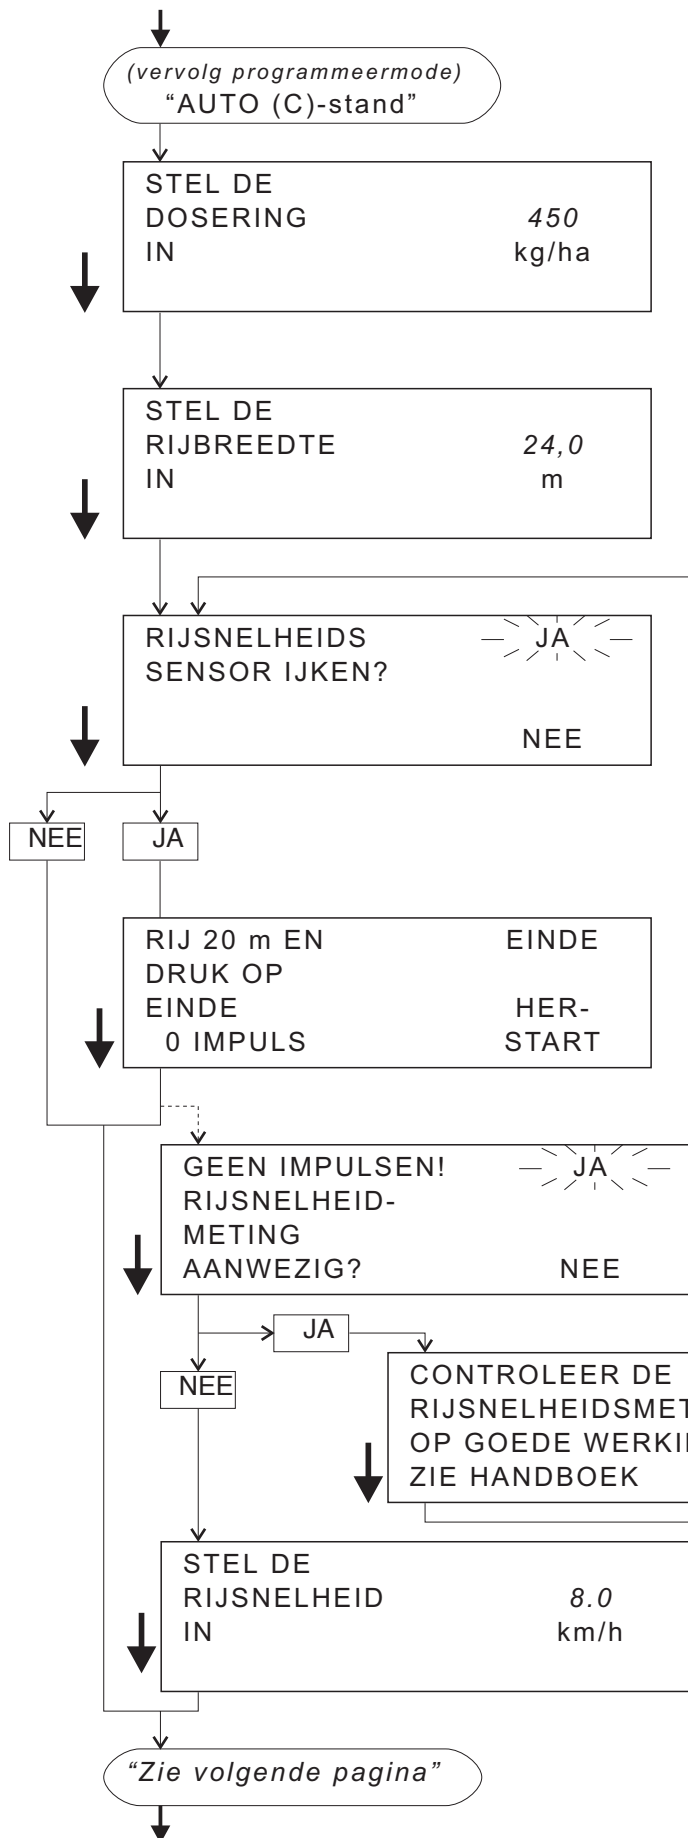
(vervolg programmeermode)
"AUTO (C)-stand"

STEL DE
DOSERING 450
IN kg/ha

STEL DE
RIJBREEDTE 24,0
IN m

RIJSNELHEIDS JA
SENSOR IJKEN?
NEE

NEE

JA

RIJ 20 m EN EINDE
DRUK OP
EINDE HER-
0 IMPULS START

GEEN IMPULSEN! JA
RIJSNELHEID-
METING
AANWEZIG? NEE

JA

NEE

CONTROLEER DE
RIJSNELHEIDSMET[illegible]
OP GOEDE WERKI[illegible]
ZIE HANDBOEK

STEL DE
RIJSNELHEID 8.0
IN km/h

"Zie volgende pagina"